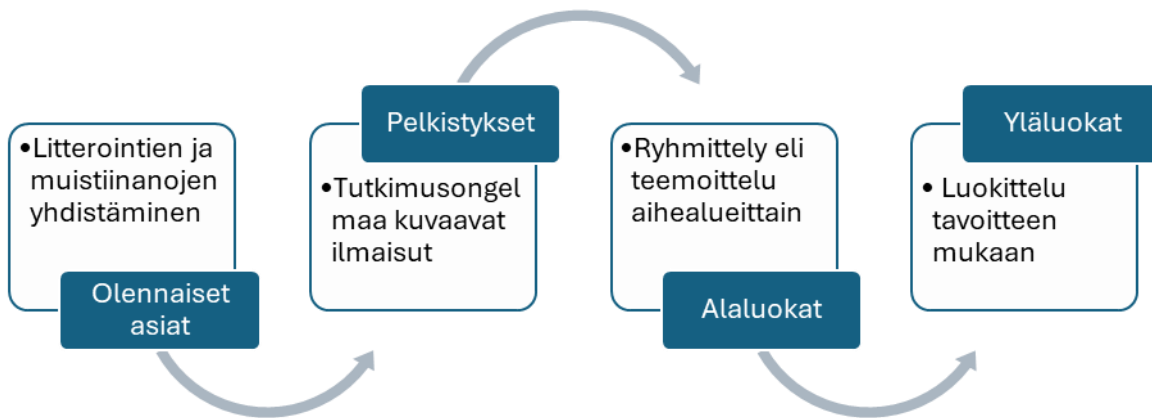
•Litterointien ja muistiinanojen yhdistäminen

Olennaiset asiat

Pelkistykset

•Tutkimusongel maa kuvaavat ilmaisut

•Ryhmittely eli teemoittelu aihealueittain

Alaluokat

Yläluokat

• Luokittelu tavoitteen mukaan